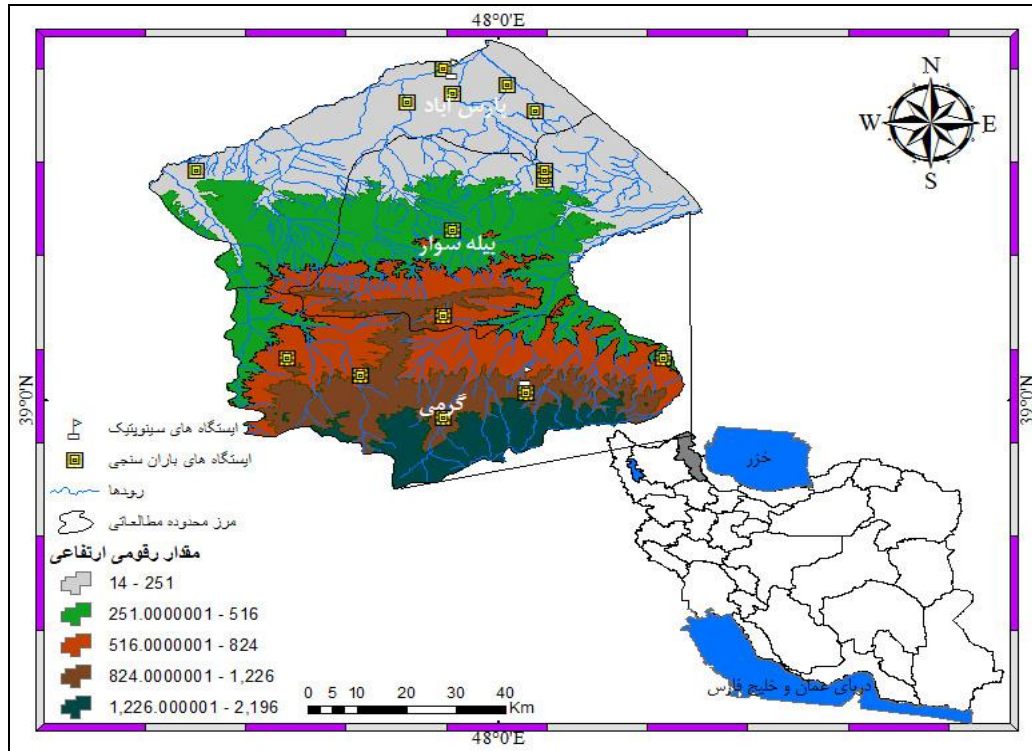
48°0'E

N
W
E
S

پارس آباد

بیله سوار

گرمی

39°0'N

39°0'N

ایستگاه های سینوپتیک

ایستگاه های باران سنجی

رودها

مرز محدوده مطالعاتی

مقدار رقومی ارتفاعی

14 - 251

251.0000001 - 516

516.0000001 - 824

824.0000001 - 1,226

1,226.000001 - 2,196

0 5 10 20 30 40 Km

خزر

دریای عمان و خلیج فارس

48°0'E